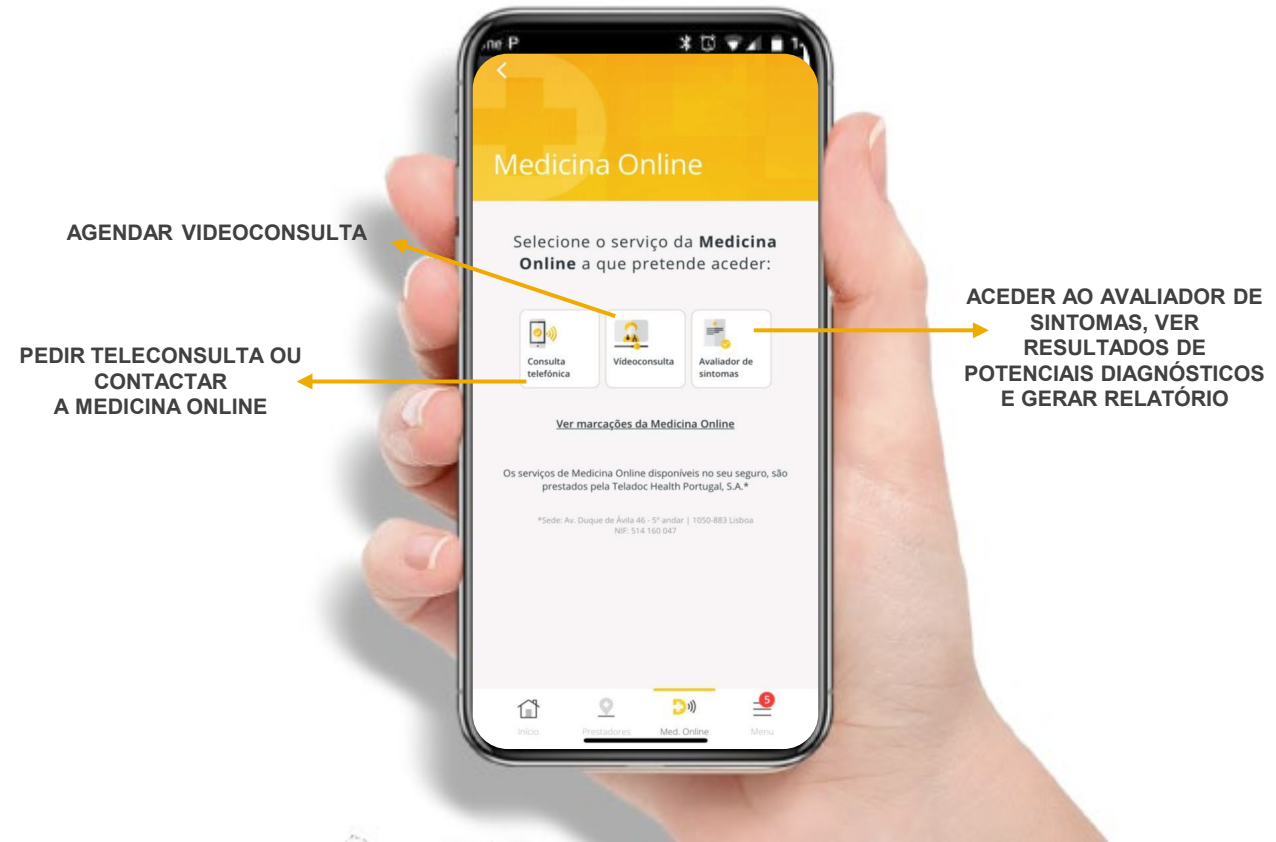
ne P

Medicina Online

AGENDAR VIDEOCONSULTA

Selecione o serviço da **Medicina Online** a que pretende aceder:

PEDIR TELECONSULTA OU CONTACTAR A MEDICINA ONLINE

Consulta telefónica

Videoconsulta

Avaliador de sintomas

ACEDER AO AVALIADOR DE SINTOMAS, VER RESULTADOS DE POTENCIAIS DIAGNÓSTICOS E GERAR RELATÓRIO

Ver marcações da Medicina Online

Os serviços de Medicina Online disponíveis no seu seguro, são prestados pela Teladoc Health Portugal, S.A.*

*Sede: Av. Duque de Ávila 46 - 5º andar | 1050-883 Lisboa NIF: 514 160 047

Início

Prestadores

Med. Online

5

Menu